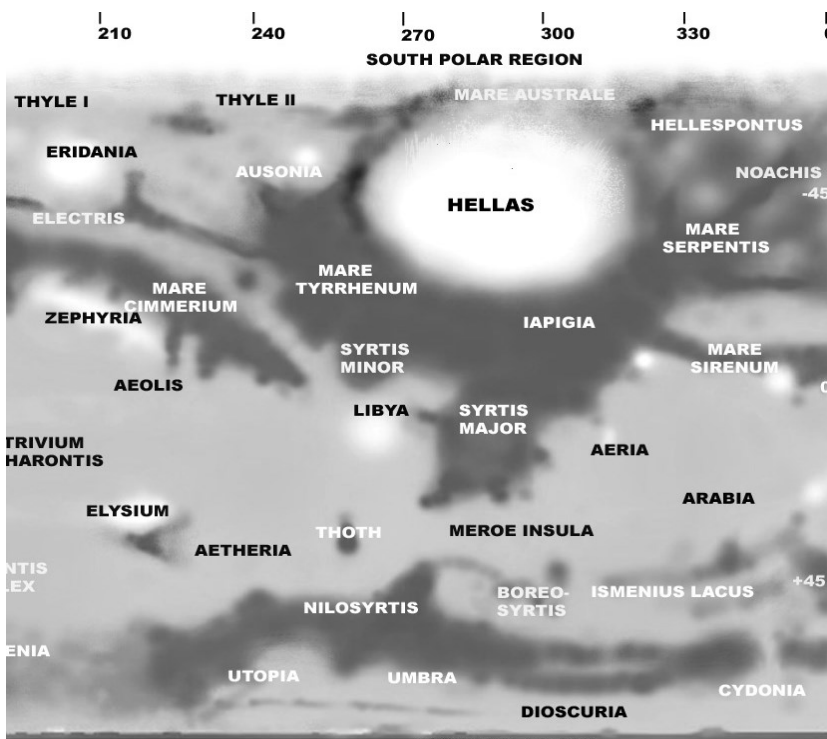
210 240 270 300 330

SOUTH POLAR REGION

THYLE I
THYLE II
MARE AUSTRALE
HELLESPONTUS
ERIDANIA
AUSONIA
NOACHIS
-45
HELLAS
ELECTRIS
MARE SERPENTIS
MARE TYRRHENUM
MARE CIMMERIUM
ZEPHYRIA
IAPIGIA
SYRTIS MINOR
MARE SIRENUM
AEOLIS
LIBYA
SYRTIS MAJOR
TRIVIUM HARONTIS
AERIA
ARABIA
ELYSIUM
THOTH
MEROE INSULA
AETHERIA
NTIS LEX
BOREO-SYRTIS
ISMENIUS LACUS
+45
NILOSYRTIS
ENIA
UTOPIA
UMBRA
CYDONIA
DIOSCURIA